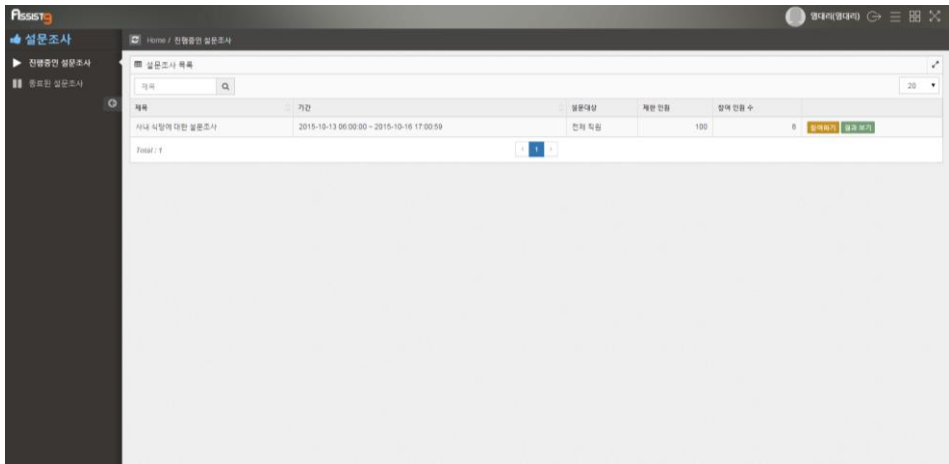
Assist9

영대리(영대리)

설문조사

진행중인 설문조사

종료된 설문조사

Home / 진행중인 설문조사

설문조사 목록

제목

20

| 제목 | 기간 | 설문대상 | 제한 인원 | 참여 인원 수 | |
|---|---|---|---|---|---|
| 사내 식당에 대한 설문조사 | 2015-10-13 06:00:00 ~ 2015-10-16 17:00:59 | 전체 직원 | 100 | 0 | 참여하기 결과 보기 |

Total : 1

1